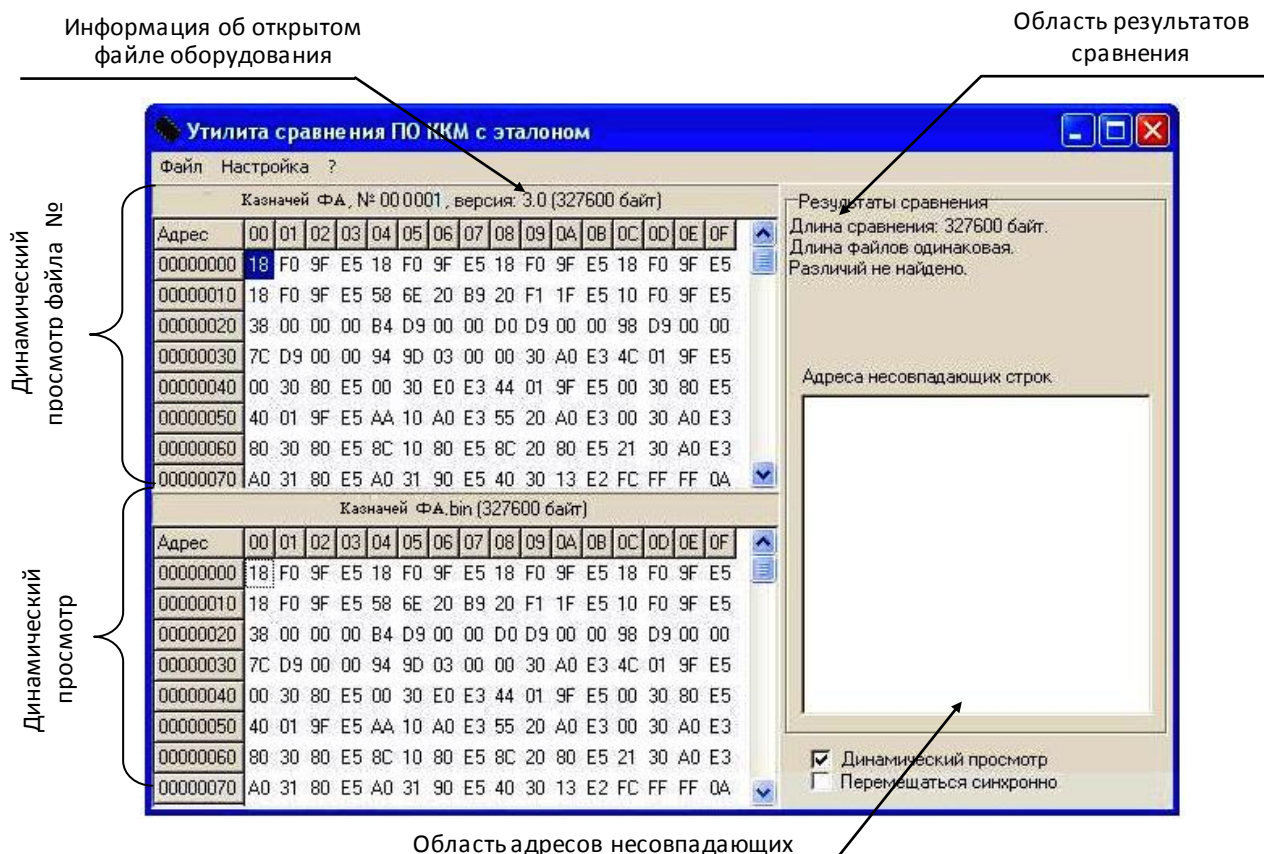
Информация об открытом файле оборудования

Область результатов сравнения

Утилита сравнения ПО ККМ с эталоном

Файл Настройка ?

Казначей ФА, № 00 0001, версия: 3.0 (327600 байт)

| Адрес | 00 | 01 | 02 | 03 | 04 | 05 | 06 | 07 | 08 | 09 | 0A | 0B | 0C | 0D | 0E | 0F |
|---|---|---|---|---|---|---|---|---|---|---|---|---|---|---|---|---|
| 00000000 | 18 | F0 | 9F | E5 | 18 | F0 | 9F | E5 | 18 | F0 | 9F | E5 | 18 | F0 | 9F | E5 |
| 00000010 | 18 | F0 | 9F | E5 | 58 | 6E | 20 | B9 | 20 | F1 | 1F | E5 | 10 | F0 | 9F | E5 |
| 00000020 | 38 | 00 | 00 | 00 | B4 | D9 | 00 | 00 | D0 | D9 | 00 | 00 | 98 | D9 | 00 | 00 |
| 00000030 | 7C | D9 | 00 | 00 | 94 | 9D | 03 | 00 | 00 | 30 | A0 | E3 | 4C | 01 | 9F | E5 |
| 00000040 | 00 | 30 | 80 | E5 | 00 | 30 | E0 | E3 | 44 | 01 | 9F | E5 | 00 | 30 | 80 | E5 |
| 00000050 | 40 | 01 | 9F | E5 | AA | 10 | A0 | E3 | 55 | 20 | A0 | E3 | 00 | 30 | A0 | E3 |
| 00000060 | 80 | 30 | 80 | E5 | 8C | 10 | 80 | E5 | 8C | 20 | 80 | E5 | 21 | 30 | A0 | E3 |
| 00000070 | A0 | 31 | 80 | E5 | A0 | 31 | 90 | E5 | 40 | 30 | 13 | E2 | FC | FF | FF | 0A |

Казначей ФА.bin (327600 байт)

| Адрес | 00 | 01 | 02 | 03 | 04 | 05 | 06 | 07 | 08 | 09 | 0A | 0B | 0C | 0D | 0E | 0F |
|---|---|---|---|---|---|---|---|---|---|---|---|---|---|---|---|---|
| 00000000 | 18 | F0 | 9F | E5 | 18 | F0 | 9F | E5 | 18 | F0 | 9F | E5 | 18 | F0 | 9F | E5 |
| 00000010 | 18 | F0 | 9F | E5 | 58 | 6E | 20 | B9 | 20 | F1 | 1F | E5 | 10 | F0 | 9F | E5 |
| 00000020 | 38 | 00 | 00 | 00 | B4 | D9 | 00 | 00 | D0 | D9 | 00 | 00 | 98 | D9 | 00 | 00 |
| 00000030 | 7C | D9 | 00 | 00 | 94 | 9D | 03 | 00 | 00 | 30 | A0 | E3 | 4C | 01 | 9F | E5 |
| 00000040 | 00 | 30 | 80 | E5 | 00 | 30 | E0 | E3 | 44 | 01 | 9F | E5 | 00 | 30 | 80 | E5 |
| 00000050 | 40 | 01 | 9F | E5 | AA | 10 | A0 | E3 | 55 | 20 | A0 | E3 | 00 | 30 | A0 | E3 |
| 00000060 | 80 | 30 | 80 | E5 | 8C | 10 | 80 | E5 | 8C | 20 | 80 | E5 | 21 | 30 | A0 | E3 |
| 00000070 | A0 | 31 | 80 | E5 | A0 | 31 | 90 | E5 | 40 | 30 | 13 | E2 | FC | FF | FF | 0A |

Результаты сравнения
Длина сравнения: 327600 байт.
Длина файлов одинаковая.
Различий не найдено.

Адреса несовпадающих строк

Динамический просмотр
Перемещаться синхронно

Динамический просмотр файла №

Динамический просмотр

Область адресов несовпадающих